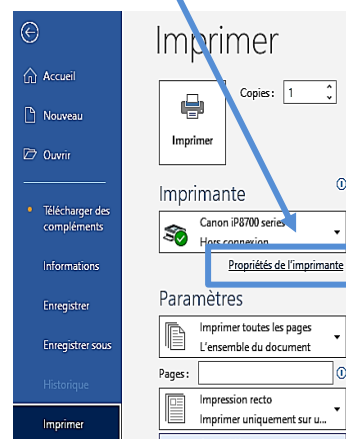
Accueil

Nouveau

Ouvrir

Télécharger des compléments

Informations

Enregistrer

Enregistrer sous

Historique

Imprimer

Imprimer

Copies : 1

Imprimer

Imprimante

Canon iP8700 series
Hors connexion

Propriétés de l'imprimante

Paramètres

Imprimer toutes les pages
L'ensemble du document

Pages :

Impression recto
Imprimer uniquement sur u...